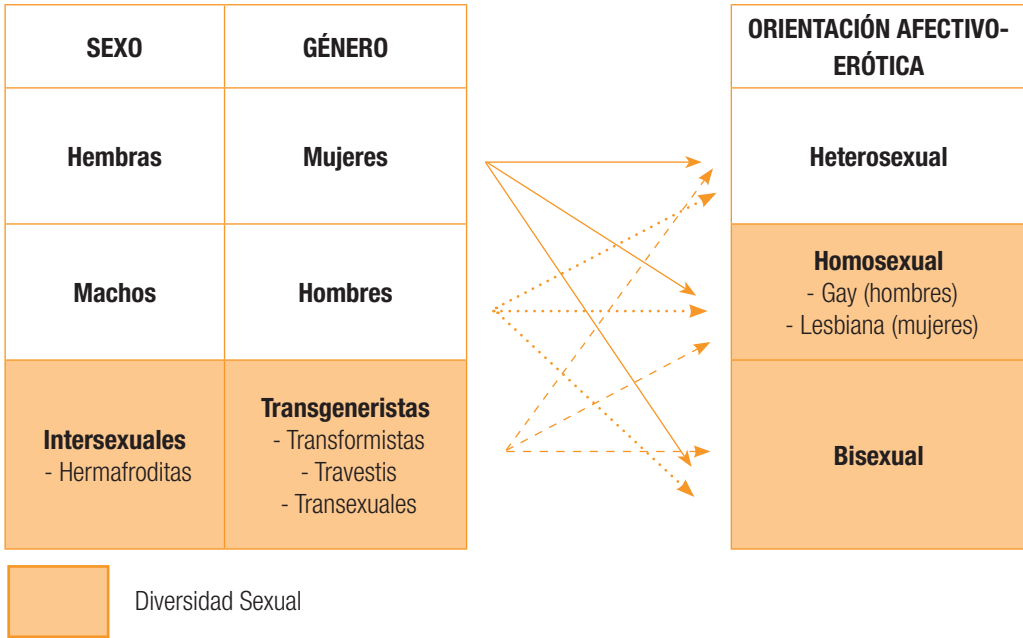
| SEXO | GÉNERO |
|---|---|
| Hembras | Mujeres |
| Machos | Hombres |
| Intersexuales - Hermafroditas | Transgeneristas - Transformistas - Travestis - Transexuales |

| ORIENTACIÓN AFECTIVO-ERÓTICA |
|---|
| Heterosexual |
| Homosexual - Gay (hombres) - Lesbiana (mujeres) |
| Bisexual |

Diversidad Sexual